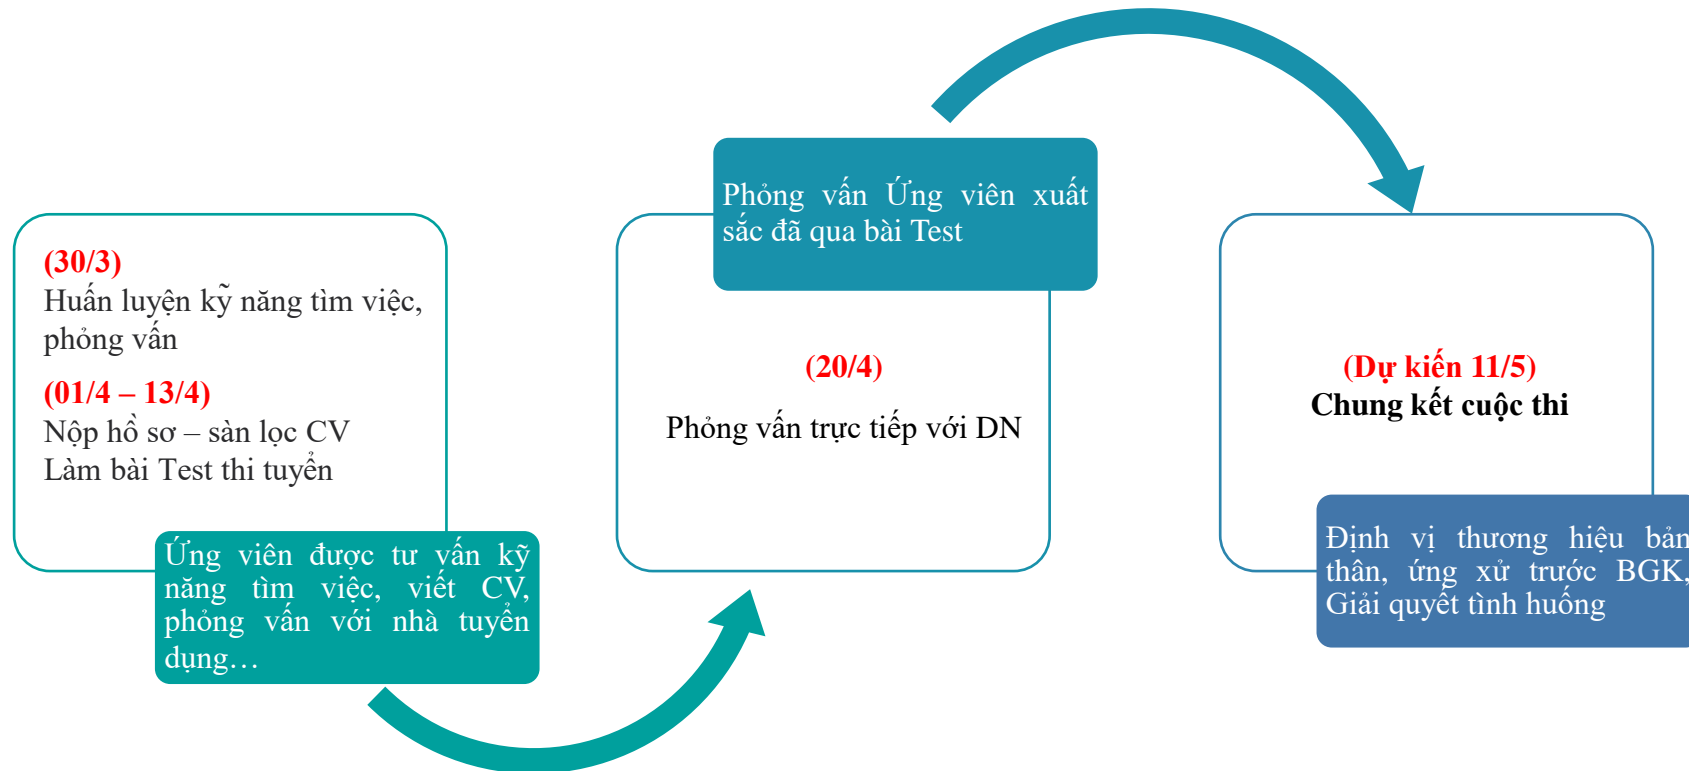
(30/3)
Huấn luyện kỹ năng tìm việc, phỏng vấn

(01/4 – 13/4)
Nộp hồ sơ – sàn lọc CV
Làm bài Test thi tuyển

Ứng viên được tư vấn kỹ năng tìm việc, viết CV, phỏng vấn với nhà tuyển dụng…

Phỏng vấn Ứng viên xuất sắc đã qua bài Test

(20/4)

Phỏng vấn trực tiếp với DN

(Dự kiến 11/5)
Chung kết cuộc thi

Định vị thương hiệu bản thân, ứng xử trước BGK, Giải quyết tình huống